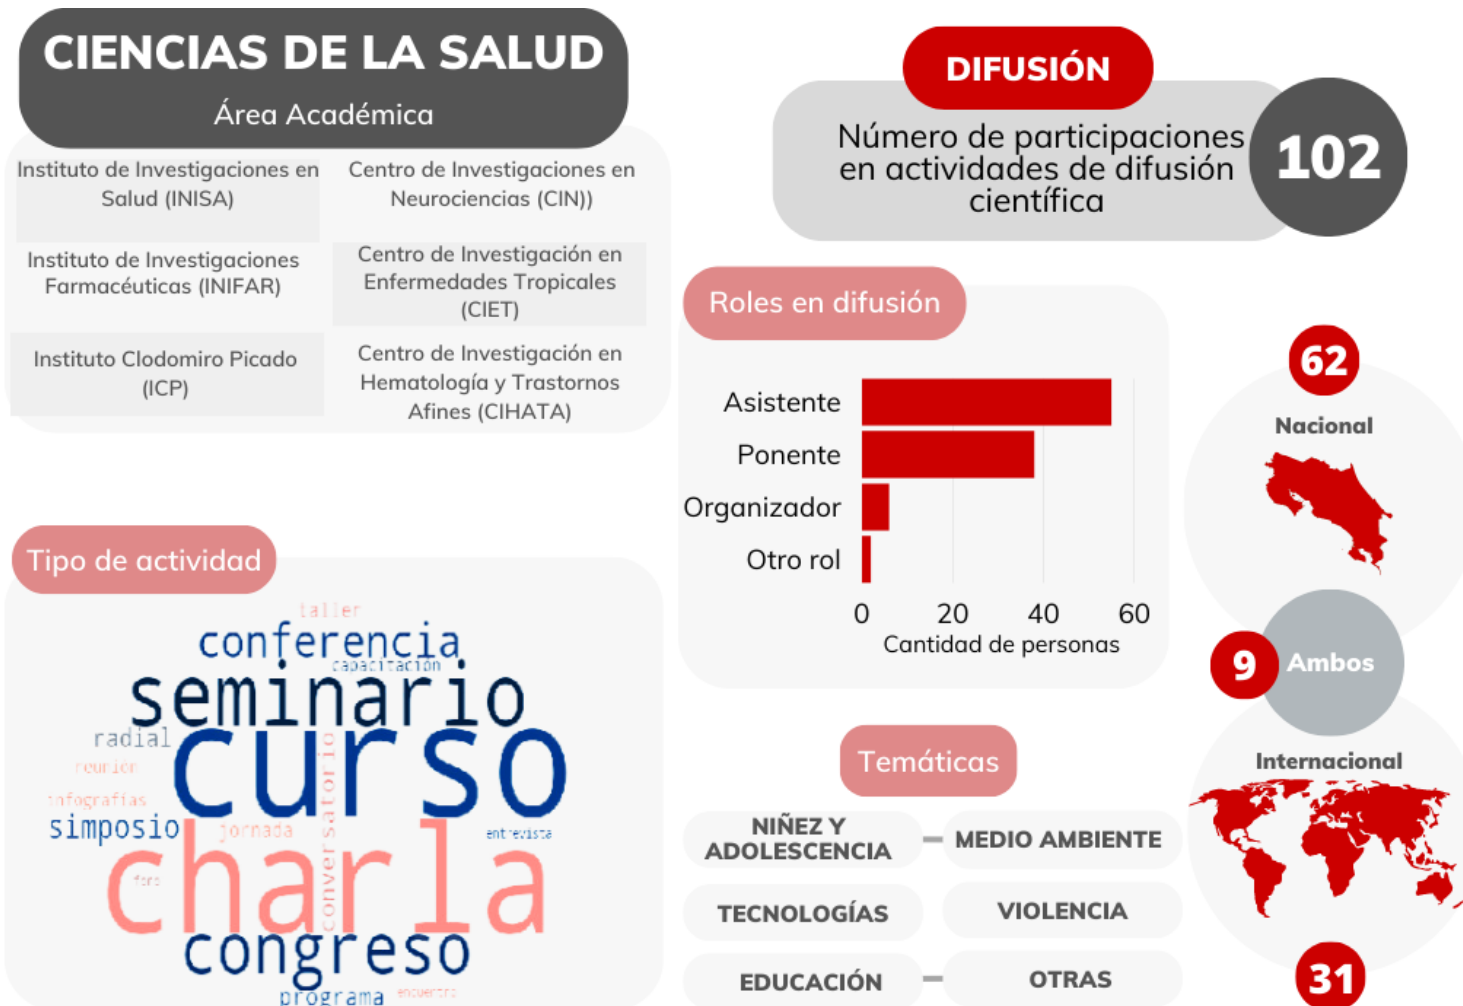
CIENCIAS DE LA SALUD
Área Académica

Instituto de Investigaciones en Salud (INISA)

Centro de Investigaciones en Neurociencias (CIN))

Instituto de Investigaciones Farmacéuticas (INIFAR)

Centro de Investigación en Enfermedades Tropicales (CIET)

Instituto Clodomiro Picado (ICP)

Centro de Investigación en Hematología y Trastornos Afines (CIHATA)

DIFUSIÓN
Número de participaciones en actividades de difusión científica
102

Roles en difusión

Asistente
Ponente
Organizador
Otro rol
0 20 40 60
Cantidad de personas

62
Nacional

9
Ambos

Internacional

31

Tipo de actividad

taller
conferencia
capacitación
seminario
radial
curso
reunion
infografias
simposio
jornada
conversatorio
entrevista
foro
charla
congreso
programa
encuentro

Temáticas

NIÑEZ Y ADOLESCENCIA
MEDIO AMBIENTE
TECNOLOGÍAS
VIOLENCIA
EDUCACIÓN
OTRAS